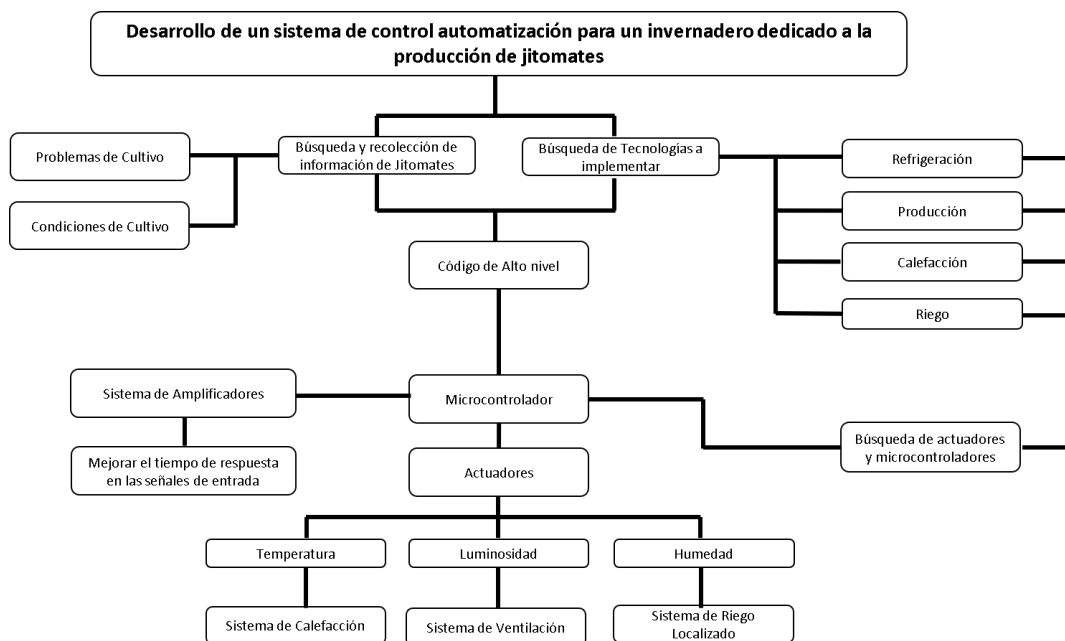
Desarrollo de un sistema de control automatización para un invernadero dedicado a la producción de jitomates

Búsqueda y recolección de información de Jitomates

Búsqueda de Tecnologías a implementar

Problemas de Cultivo

Condiciones de Cultivo

Refrigeración

Producción

Calefacción

Riego

Código de Alto nivel

Sistema de Amplificadores

Microcontrolador

Búsqueda de actuadores y microcontroladores

Mejorar el tiempo de respuesta en las señales de entrada

Actuadores

Temperatura

Luminosidad

Humedad

Sistema de Calefacción

Sistema de Ventilación

Sistema de Riego Localizado